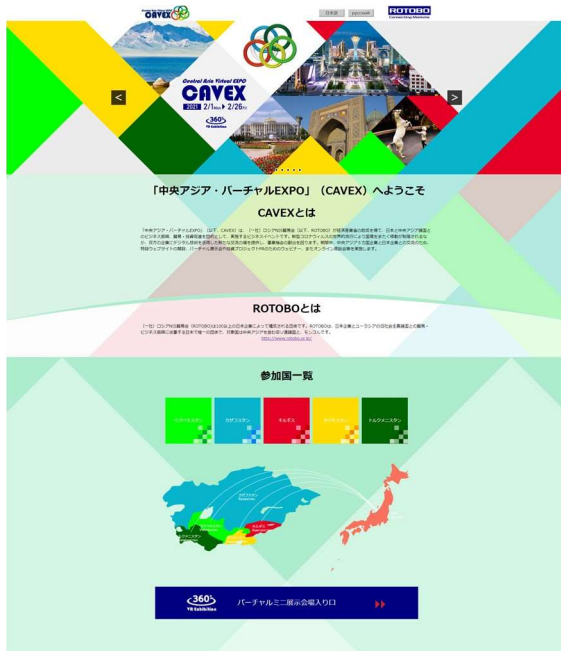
CAVEX

日本語 русский

ROTOBO
Connecting Eurasia

Central Asia Virtual EXPO
CAVEX
2021 2/1 ▶ 2/26
360°
VR Exhibition

<
>

「中央アジア・バーチャルEXPO」（CAVEX）へようこそ

CAVEXとは

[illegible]

ROTOBOとは

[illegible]
https://www.rotobo.or.jp/

参加国一覧

ウズベキスタン
カザフスタン
キルギス
タジキスタン
トルクメニスタン

カザフスタン
ウズベキスタン
キルギス
タジキスタン
トルクメニスタン

360°
VR Exhibition
バーチャルミニ展示会場入り口
▶▶